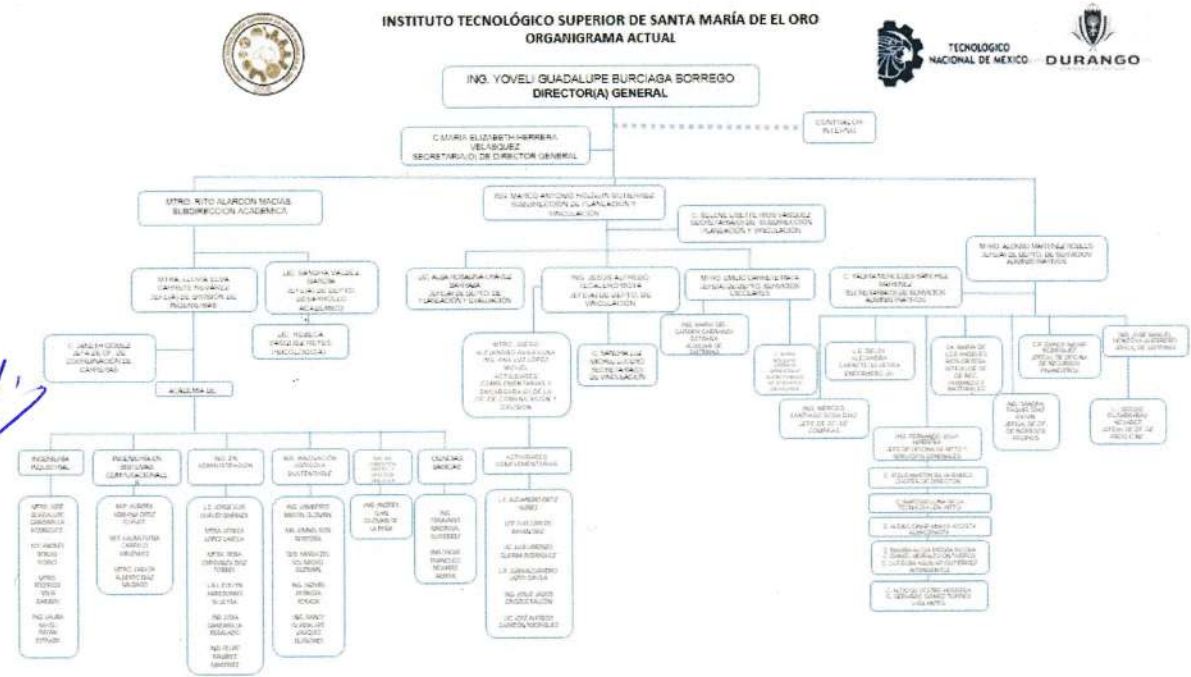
INSTITUTO TECNOLÓGICO SUPERIOR DE SANTA MARÍA DE EL ORO
ORGANIGRAMA ACTUAL

TECNOLÓGICO NACIONAL DE MÉXICO

DURANGO

ING. YOVELI GUADALUPE BURCIAGA BORREGO
DIRECTOR(A) GENERAL

C. MARIA ELIZABETH HERRERA VELASQUEZ
SECRETARIO(A) DE DIRECTOR GENERAL

CONTRALOR INTERNO

MTRO. RITO ALARCON MACIAS
SUBDIRECCION ACADEMICA

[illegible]
SUBDIRECCION DE PLANEACION Y VINCULACION

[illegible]
SECRETARIO(A) DE SUBDIRECCION PLANEACION Y VINCULACION

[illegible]
JEFE(A) DE DEPTO. DE SERVICIOS ADMINISTRATIVOS

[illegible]
JEFE(A) DE DIVISION DE INGENIERIAS

LIC. SANDRA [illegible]
JEFE(A) DE DEPTO. DESARROLLO ACADEMICO

LIC. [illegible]
JEFE(A) DE DEPTO. DE PLANEACION Y EVALUACION

ING. JESUS ALFREDO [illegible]
JEFE(A) DE DEPTO. DE VINCULACION

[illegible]
JEFE(A) DE DEPTO. DE SERVICIOS ESCOLARES

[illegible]
SECRETARIO(A) DE SERVICIOS ADMINISTRATIVOS

LIC. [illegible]
PSICOLOGO(A)

C. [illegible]
JEFE(A) DE OF. DE COORDINACION DE CARRERAS

ACADEMIA DE

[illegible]

C. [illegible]
SECRETARIO(A) DE VINCULACION

ING. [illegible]

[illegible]

ING. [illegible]
JEFE DE OF. DE COMPRAS

ING. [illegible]
JEFE(A) DE OFICINA DE RECURSOS FINANCIEROS

ING. FERNANDO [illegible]
JEFE DE OFICINA DE MTTO Y SERVICIOS GENERALES

INGENIERIA INDUSTRIAL

INGENIERIA EN SISTEMAS COMPUTACIONALES

ING. EN ADMINISTRACION

ING. INNOVACION AGRICOLA SUSTENTABLE

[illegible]

CIENCIAS BASICAS

ACTIVIDADES COMPLEMENTARIAS

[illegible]